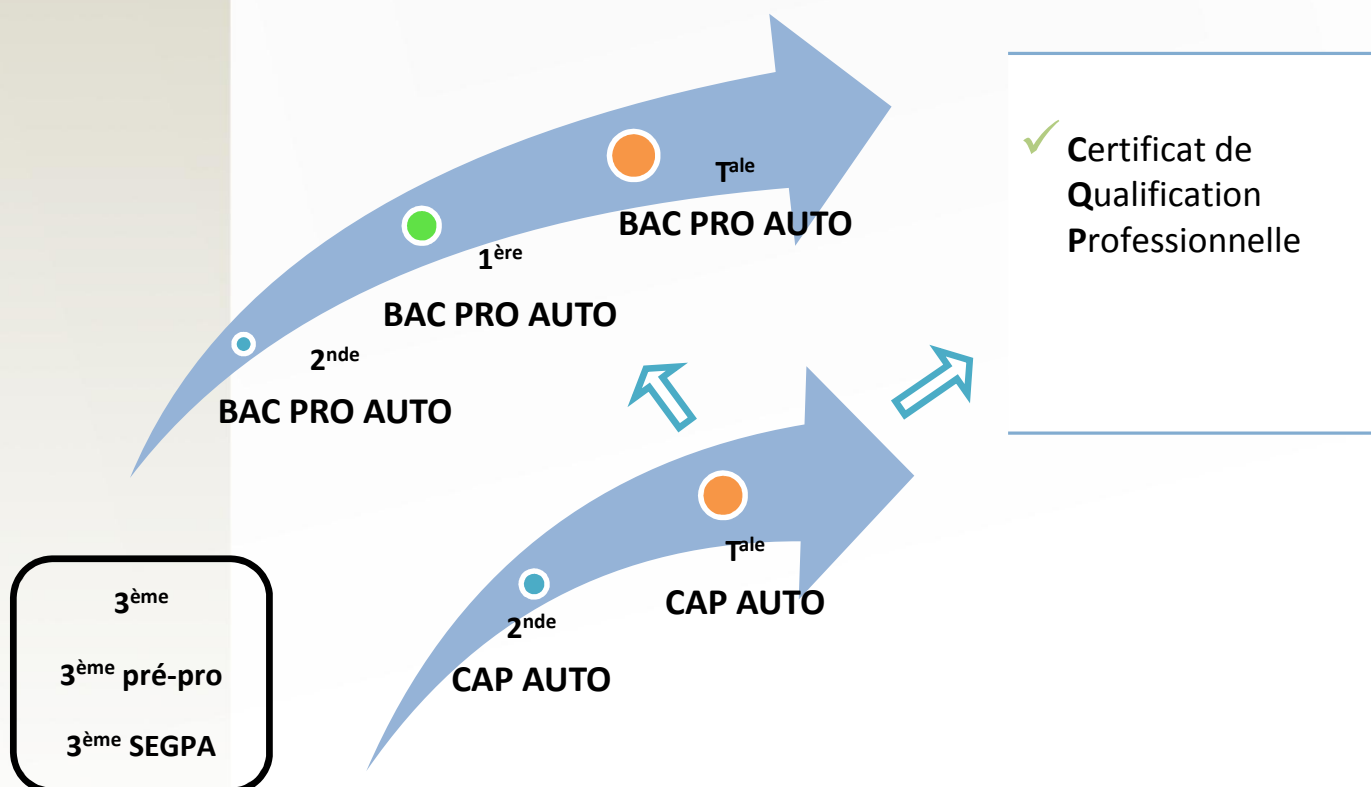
T$^{ale}$
BAC PRO AUTO

1$^{ère}$
BAC PRO AUTO

2$^{nde}$
BAC PRO AUTO

Certificat de Qualification Professionnelle

T$^{ale}$
CAP AUTO

2$^{nde}$
CAP AUTO

3$^{ème}$

3$^{ème}$ pré-pro

3$^{ème}$ SEGPA